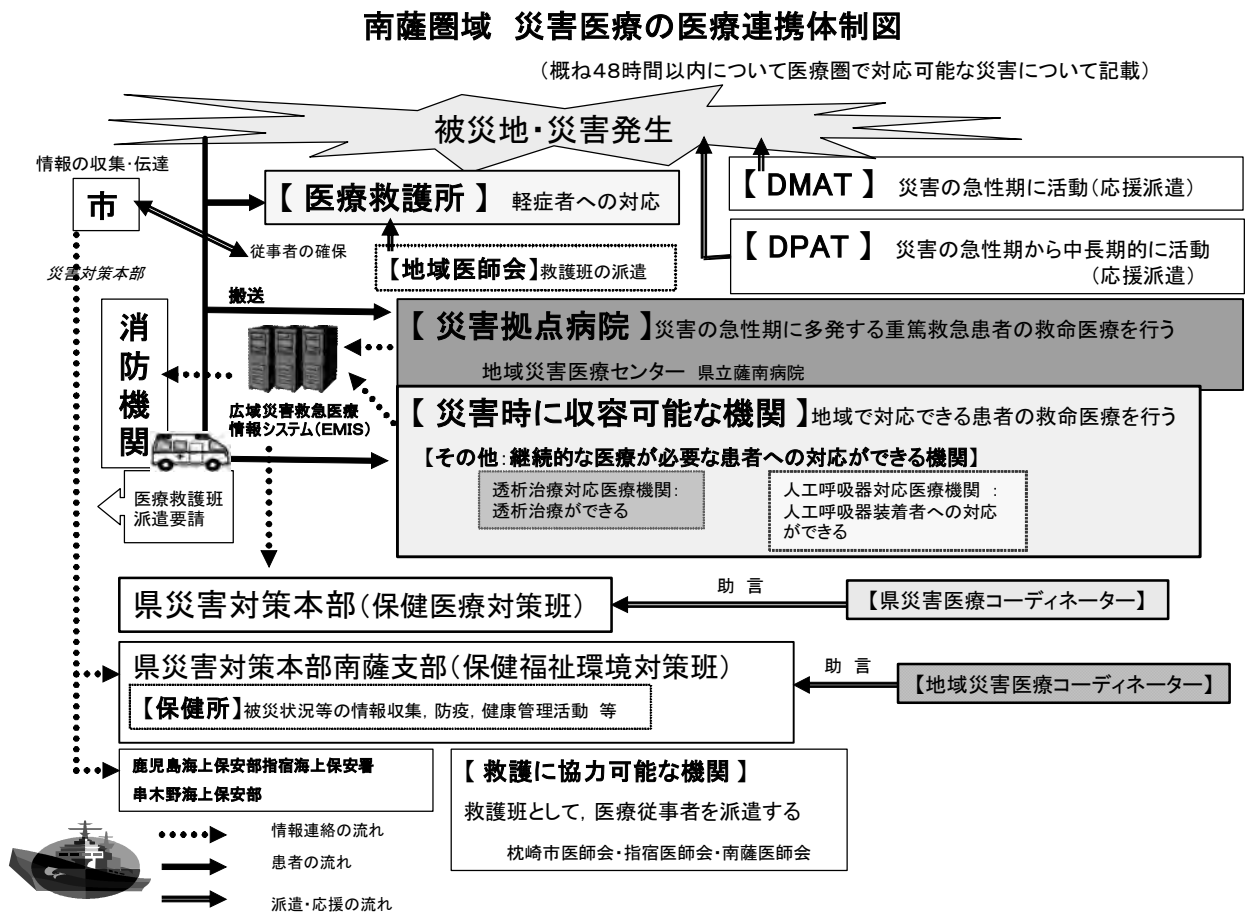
南薩圏域　災害医療の医療連携体制図

（概ね48時間以内について医療圏で対応可能な災害について記載）

被災地・災害発生

情報の収集・伝達

市

災害対策本部

【 医療救護所 】 軽症者への対応

従事者の確保

【地域医師会】救護班の派遣

【 DMAT 】 災害の急性期に活動（応援派遣）

【 DPAT 】 災害の急性期から中長期的に活動（応援派遣）

搬送

消防機関

広域災害救急医療情報システム（EMIS）

【 災害拠点病院 】災害の急性期に多発する重篤救急患者の救命医療を行う

地域災害医療センター　県立薩南病院

【 災害時に収容可能な機関 】地域で対応できる患者の救命医療を行う

【その他：継続的な医療が必要な患者への対応ができる機関】

透析治療対応医療機関：透析治療ができる

人工呼吸器対応医療機関 ：人工呼吸器装着者への対応ができる

医療救護班派遣要請

県災害対策本部（保健医療対策班）

助 言

【県災害医療コーディネーター】

県災害対策本部南薩支部（保健福祉環境対策班）

【保健所】被災状況等の情報収集，防疫，健康管理活動 等

助 言

【地域災害医療コーディネーター】

鹿児島海上保安部指宿海上保安署
串木野海上保安部

【 救護に協力可能な機関 】

救護班として，医療従事者を派遣する

枕崎市医師会・指宿医師会・南薩医師会

情報連絡の流れ

患者の流れ

派遣・応援の流れ